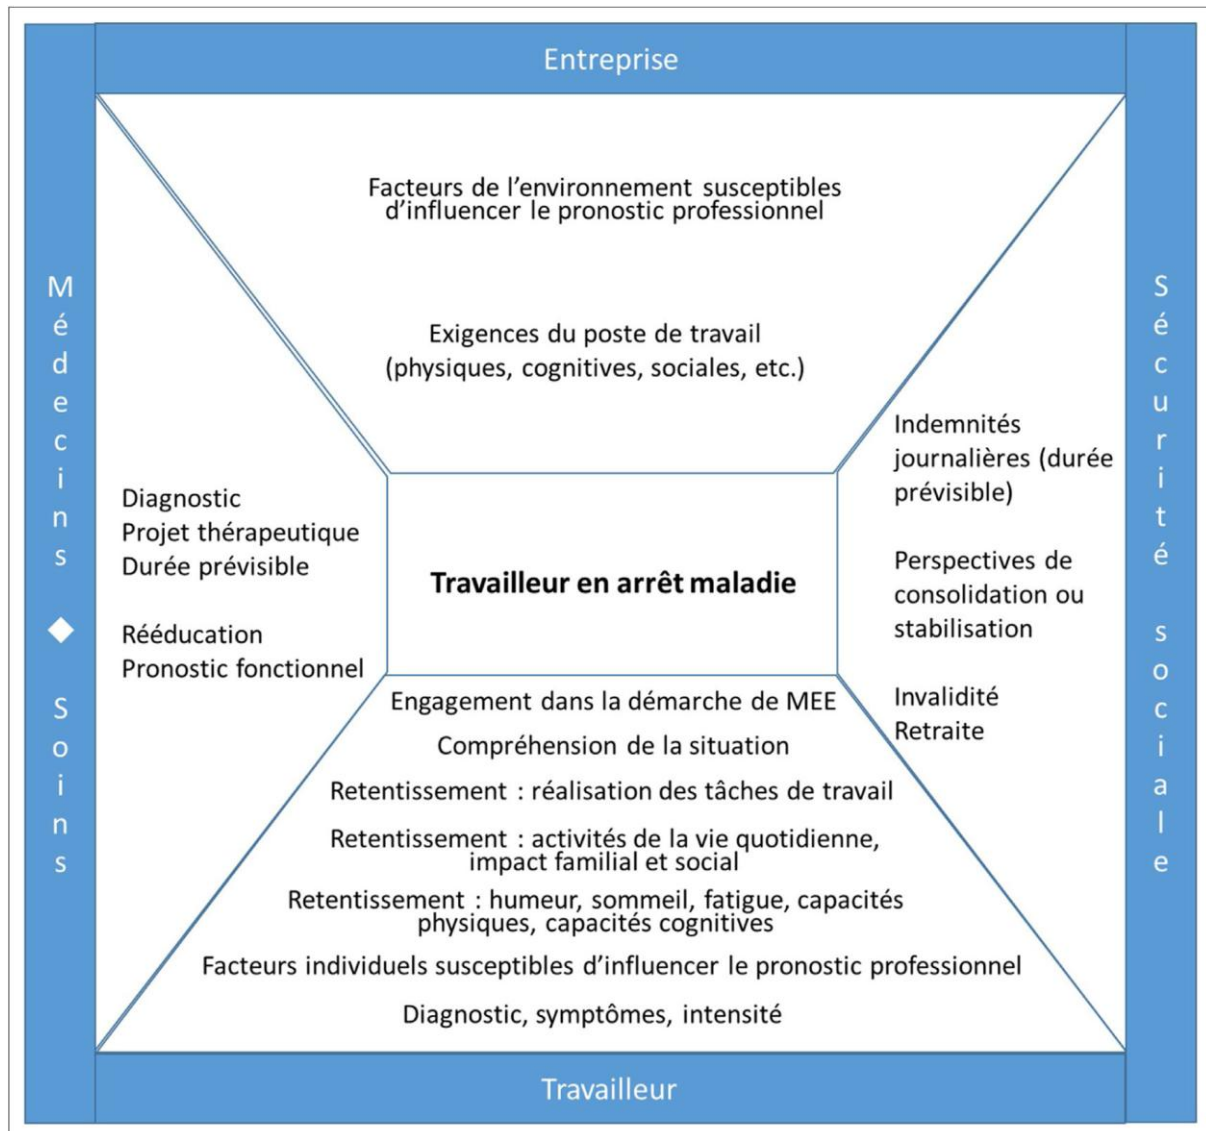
Entreprise

Facteurs de l'environnement susceptibles d'influencer le pronostic professionnel

Exigences du poste de travail (physiques, cognitives, sociales, etc.)

Médecins ◆ Soins

Diagnostic
Projet thérapeutique
Durée prévisible

Rééducation
Pronostic fonctionnel

Travailleur en arrêt maladie

Sécurité sociale

Indemnités journalières (durée prévisible)

Perspectives de consolidation ou stabilisation

Invalidité
Retraite

Engagement dans la démarche de MEE

Compréhension de la situation

Retentissement : réalisation des tâches de travail

Retentissement : activités de la vie quotidienne, impact familial et social

Retentissement : humeur, sommeil, fatigue, capacités physiques, capacités cognitives

Facteurs individuels susceptibles d'influencer le pronostic professionnel

Diagnostic, symptômes, intensité

Travailleur